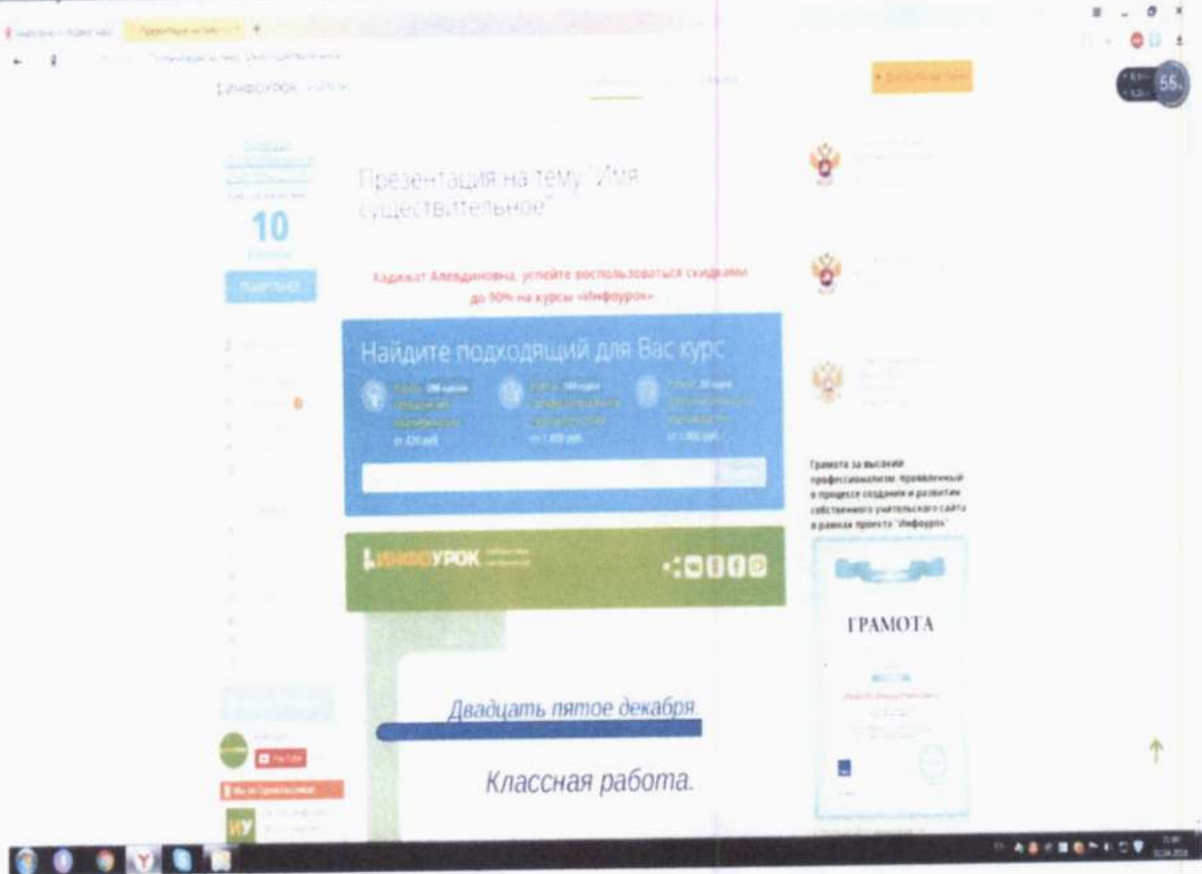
ИНФОУРОК

10

Презентация на тему "Имя существительное"

Хадижат Алевдиновна, успейте воспользоваться скидками до 50% на курсы «Инфоурок»

Найдите подходящий для Вас курс

от 430 руб.

от 1 400 руб.

от 1 900 руб.

ИНФОУРОК

Грамота за высокий профессионализм, проявленный в процессе создания и развития собственного учительского сайта в рамках проекта "Инфоурок"

ГРАМОТА

Двадцать пятое декабря.

Классная работа.

55

ИУ